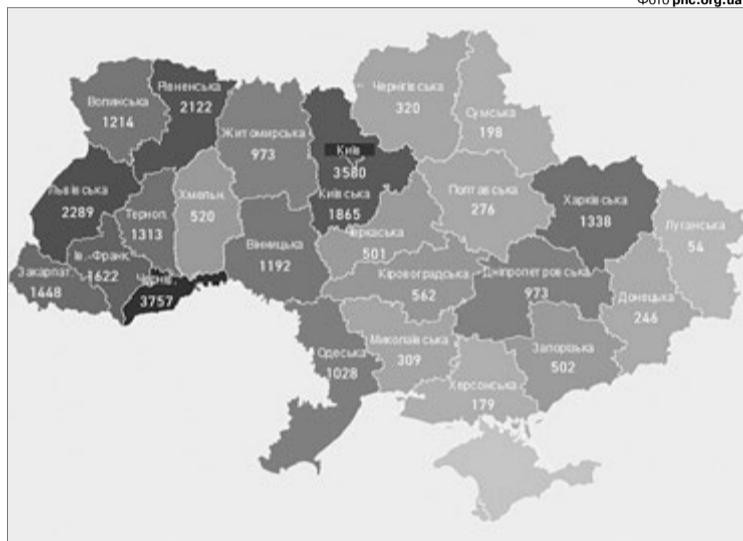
Фото phc.org.ua

Рівненська
2122

Волинська
1214

Житомирська
973

Київ
3580

Чернігівська
320

Сумська
198

Львівська
2289

Хмельн.
520

Терноп.
1313

Київська
1865

Полтавська
276

Харківська
1338

Луганська
54

Черкаська
501

Ів.-Франк.
1622

Вінницька
1192

Закарпат.
1448

Черні.
3757

Кіровоградська
562

Дніпропетровська
973

Донецька
246

Одеська
1028

Миколаївська
309

Запорізька
502

Херсонська
179